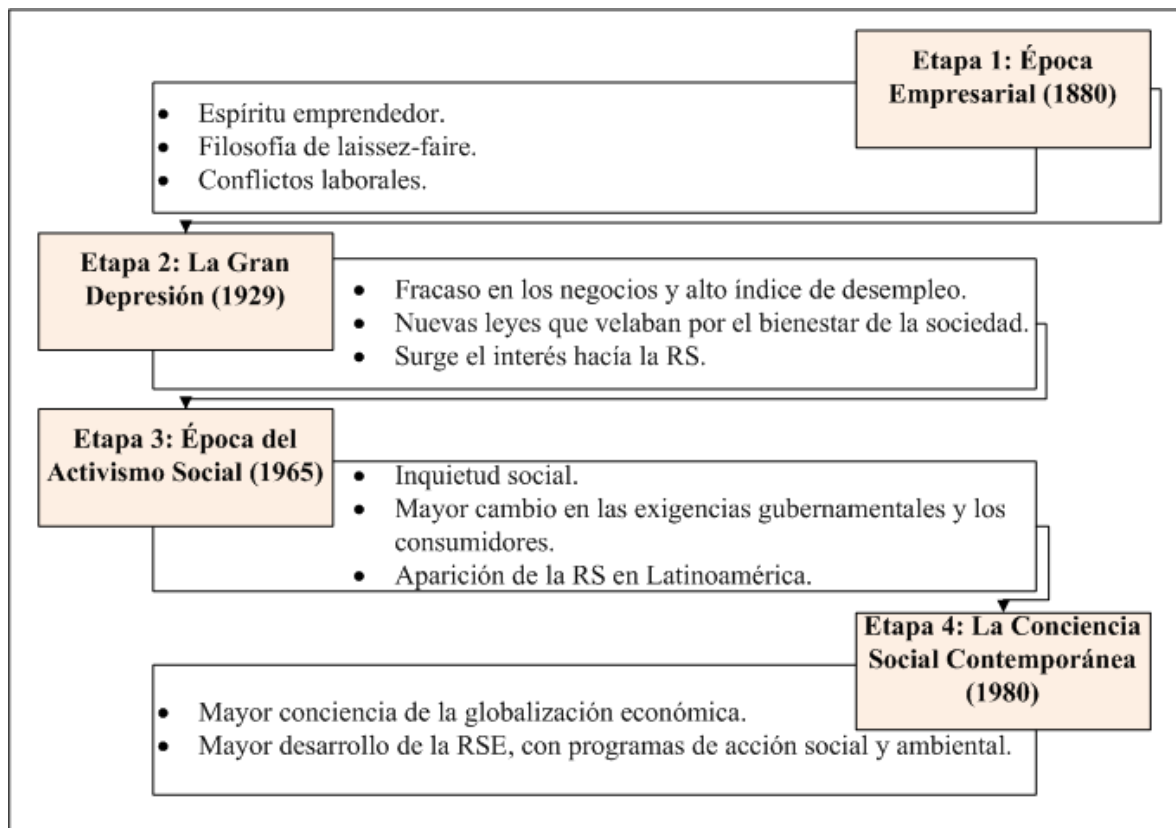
Etapa 1: Época Empresarial (1880)

- Espíritu emprendedor.
- Filosofía de laissez-faire.
- Conflictos laborales.

Etapa 2: La Gran Depresión (1929)

- Fracaso en los negocios y alto índice de desempleo.
- Nuevas leyes que velaban por el bienestar de la sociedad.
- Surge el interés hacía la RS.

Etapa 3: Época del Activismo Social (1965)

- Inquietud social.
- Mayor cambio en las exigencias gubernamentales y los consumidores.
- Aparición de la RS en Latinoamérica.

Etapa 4: La Conciencia Social Contemporánea (1980)

- Mayor conciencia de la globalización económica.
- Mayor desarrollo de la RSE, con programas de acción social y ambiental.